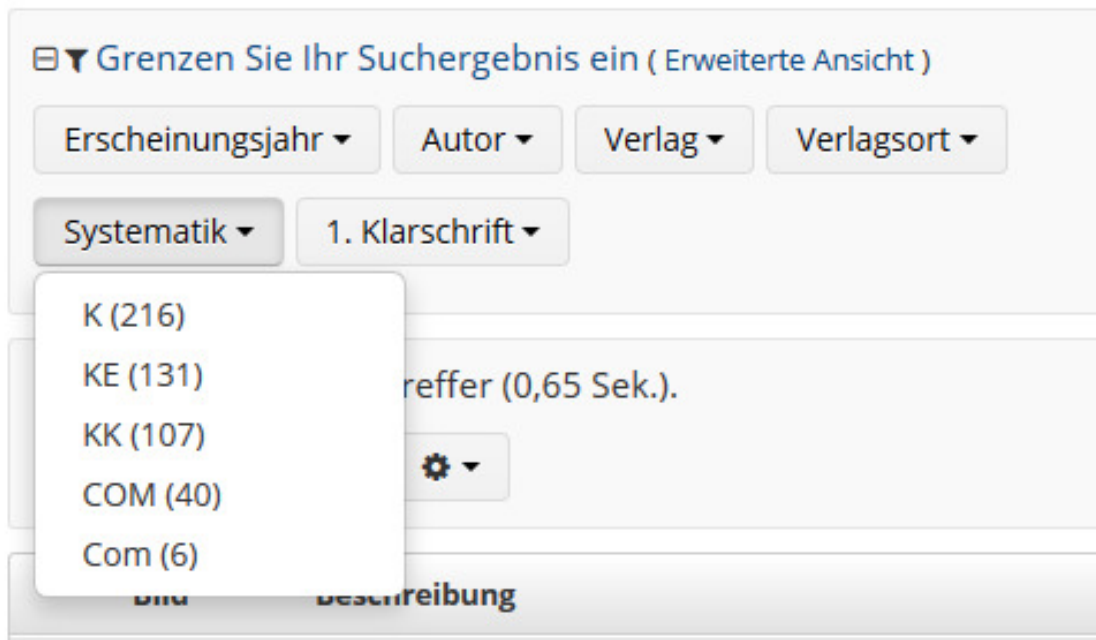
⊟ Grenzen Sie Ihr Suchergebnis ein ( Erweiterte Ansicht )

Erscheinungsjahr ▾ Autor ▾ Verlag ▾ Verlagsort ▾

Systematik ▾ 1. Klarschrift ▾

K (216)
KE (131)
KK (107)
COM (40)
Com (6)

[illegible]reffer (0,65 Sek.).

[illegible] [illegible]schreibung